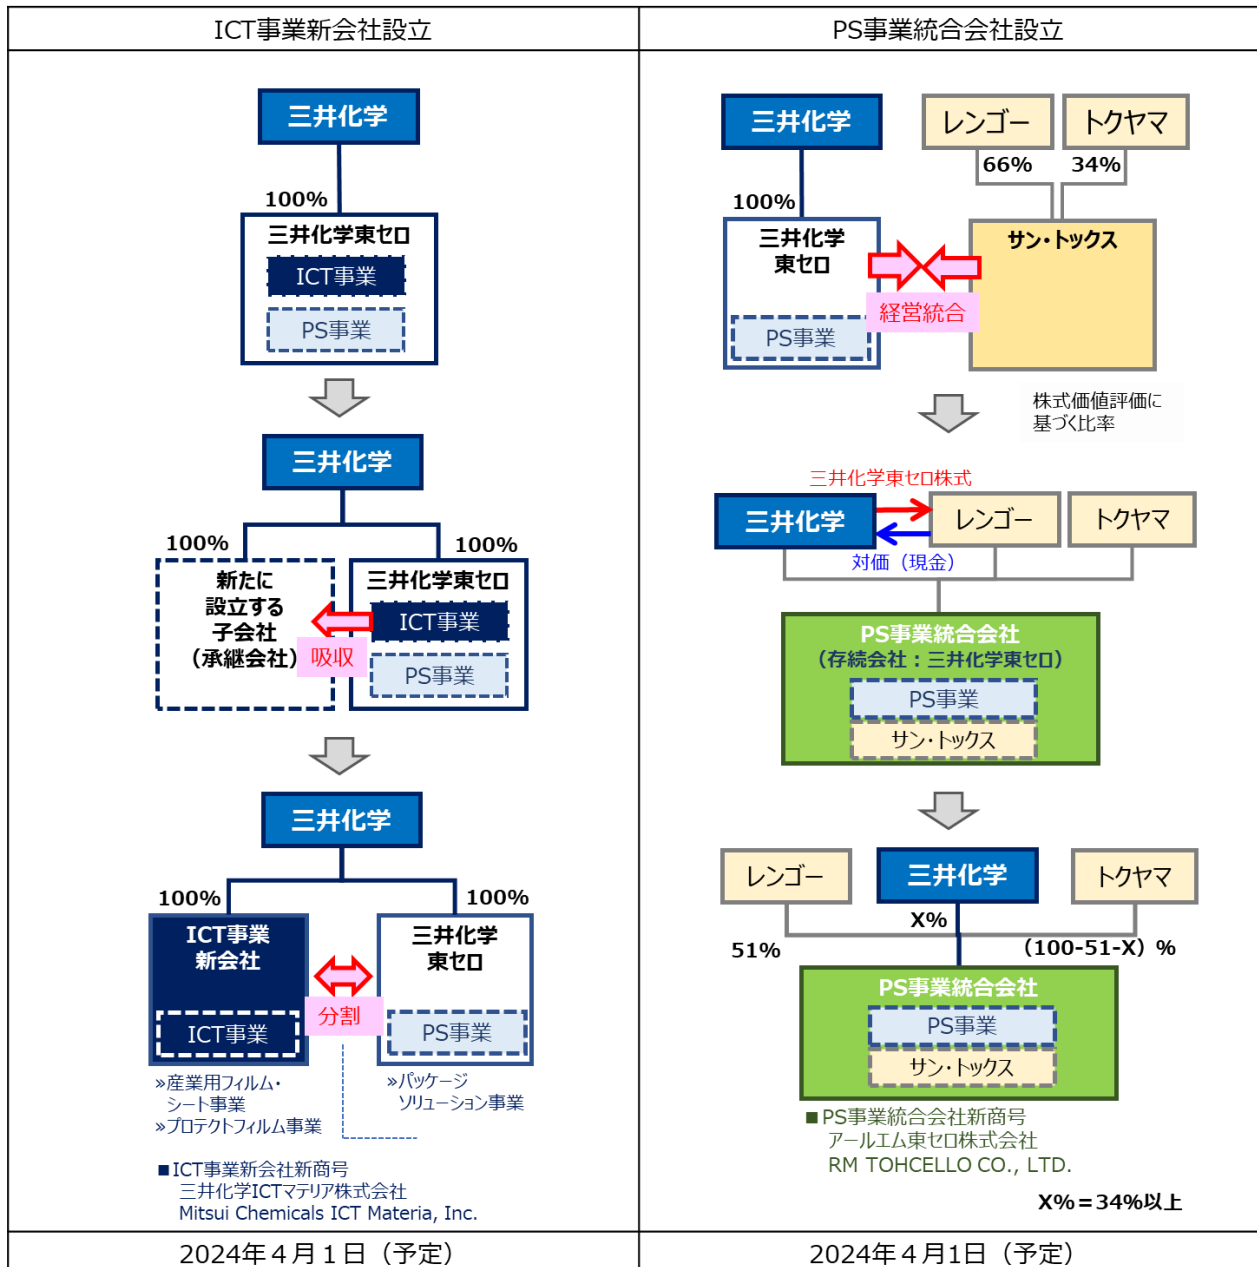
ICT事業新会社設立

三井化学

100%

三井化学東セロ

ICT事業

PS事業

三井化学

100%

100%

新たに設立する子会社（承継会社）

吸収

三井化学東セロ

ICT事業

PS事業

三井化学

100%

100%

ICT事業新会社

ICT事業

分割

三井化学東セロ

PS事業

»産業用フィルム・シート事業
»プロテクトフィルム事業

»パッケージソリューション事業

■ICT事業新会社新商号
三井化学ICTマテリア株式会社
Mitsui Chemicals ICT Materia, Inc.

2024年４月１日（予定）

PS事業統合会社設立

三井化学

レンゴー

トクヤマ

66%

34%

100%

三井化学東セロ

サン・トックス

経営統合

PS事業

株式価値評価に基づく比率

三井化学東セロ株式

三井化学

レンゴー

トクヤマ

対価（現金）

PS事業統合会社
（存続会社：三井化学東セロ）

PS事業

サン・トックス

レンゴー

三井化学

トクヤマ

X%

51%

（100-51-X）%

PS事業統合会社

PS事業

サン・トックス

■PS事業統合会社新商号
アールエム東セロ株式会社
RM TOHCELLO CO., LTD.

X%＝34%以上

2024年４月1日（予定）